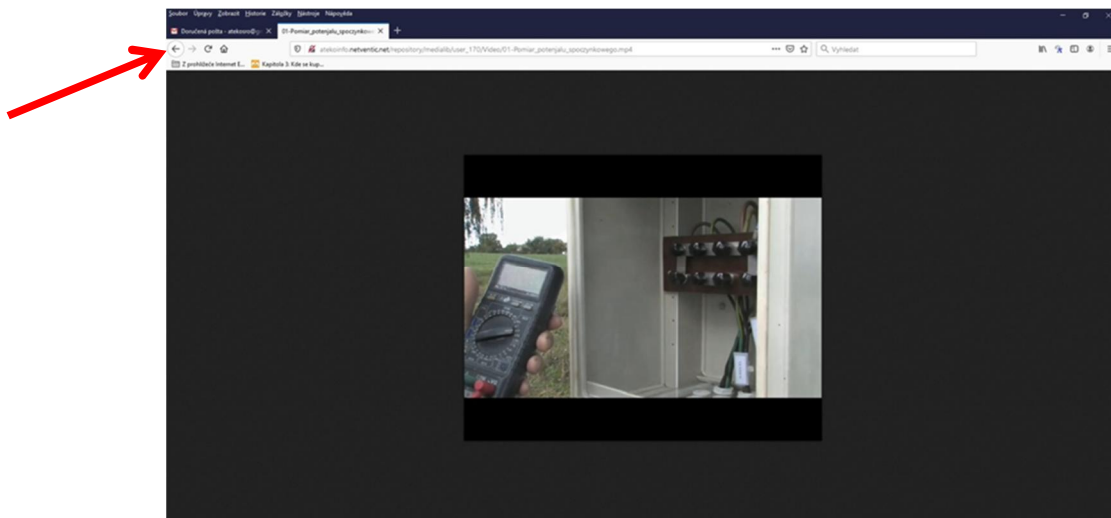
Soubor Úpravy Zobrazit Historie Záložky Nástroje Nápověda

Doručená pošta - atekosro@g ×
01-Pomiar_potenjalu_spoczynkow ×
+

atekoinfo.netventic.net/repository/medialib/user_170/Video/01-Pomiar_potenjalu_spoczynkowego.mp4

Vyhledat

Z prohlížeče Internet E...
Kapitola 3: Kde se kup...